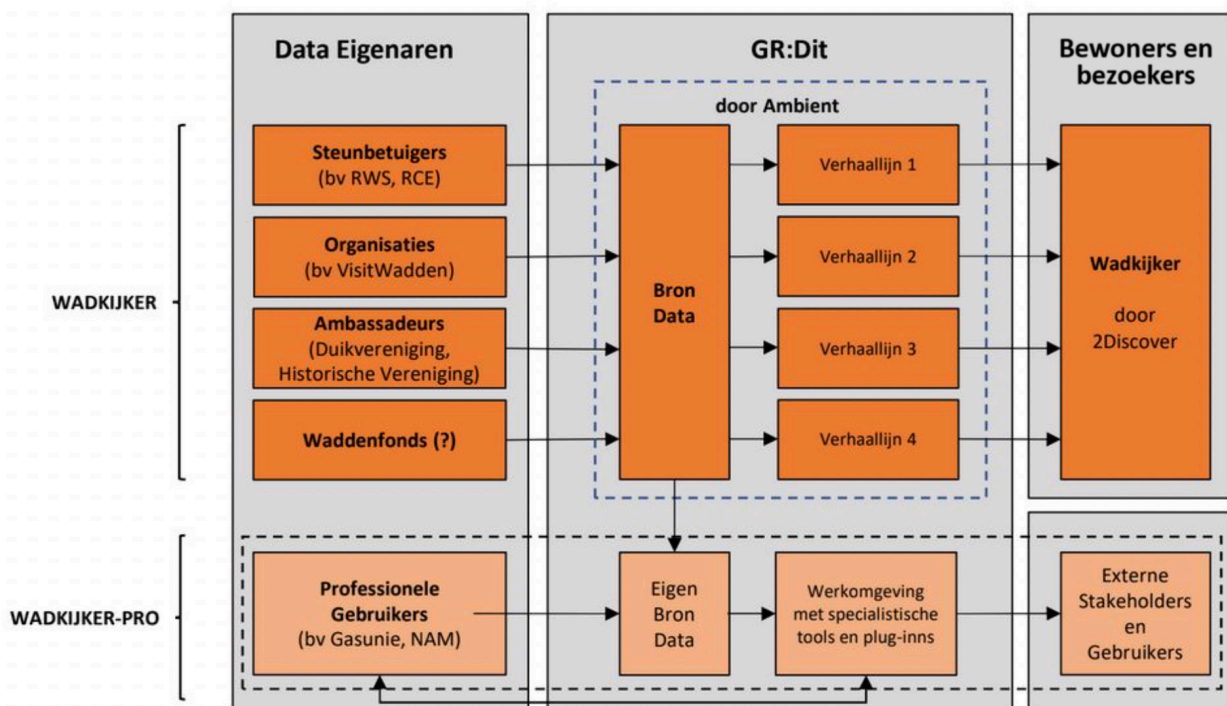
Data Eigenaren

GR:Dit

Bewoners en bezoekers

door Ambient

WADKIJKER

Steunbetuigers
(bv RWS, RCE)

Organisaties
(bv VisitWadden)

Ambassadeurs
(Duikvereniging, Historische Vereniging)

Waddenfonds (?)

Bron Data

Verhaallijn 1

Verhaallijn 2

Verhaallijn 3

Verhaallijn 4

Wadkijker

door 2Discover

WADKIJKER-PRO

Professionele Gebruikers
(bv Gasunie, NAM)

Eigen Bron Data

Werkomgeving met specialistische tools en plug-inns

Externe Stakeholders en Gebruikers